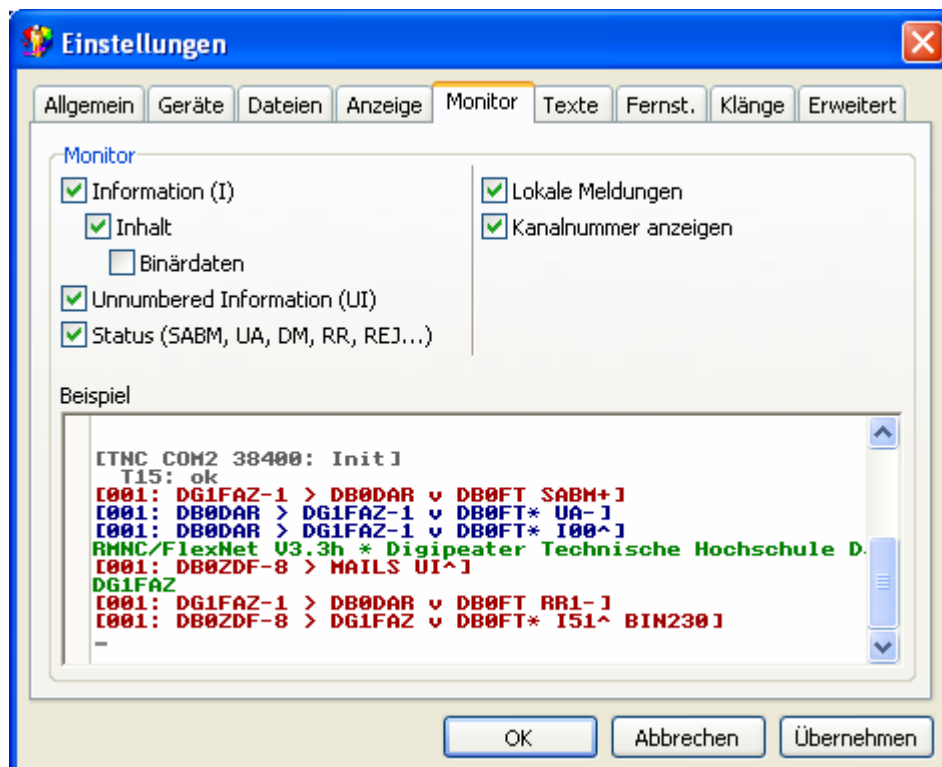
Einstellungen

Allgemein | Geräte | Dateien | Anzeige | Monitor | Texte | Fernst. | Klänge | Erweitert

Monitor

Information (I)
Inhalt
Binärdaten
Unnumbered Information (UI)
Status (SABM, UA, DM, RR, REJ...)

Lokale Meldungen
Kanalnummer anzeigen

Beispiel

[TNC COM2 38400: Init]
T15: ok
[001: DG1FAZ-1 > DB0DAR v DB0FT SABM+]
[001: DB0DAR > DG1FAZ-1 v DB0FT* UA-]
[001: DB0DAR > DG1FAZ-1 v DB0FT* I00^]
RMNC/FlexNet V3.3h * Digipeater Technische Hochschule D
[001: DB0ZDF-8 > MAILS UI^]
DG1FAZ
[001: DG1FAZ-1 > DB0DAR v DB0FT RR1-]
[001: DB0ZDF-8 > DG1FAZ v DB0FT* I51^ BIN230]
-

OK | Abbrechen | Übernehmen